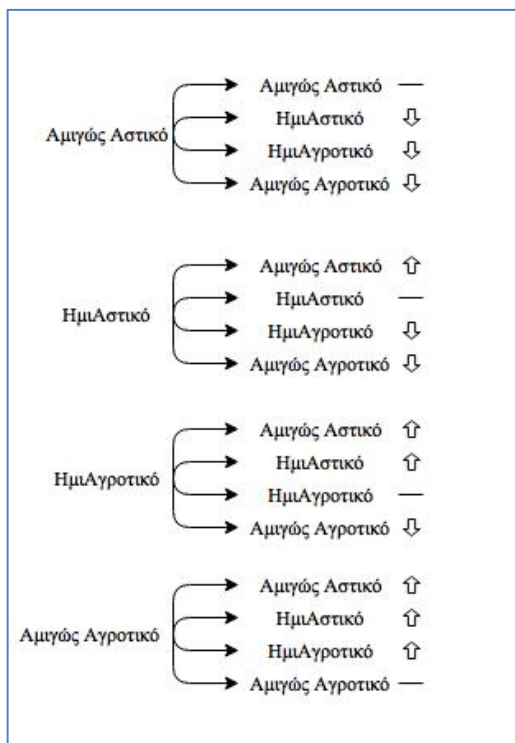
Αμιγώς Αστικό
Αμιγώς Αστικό —
ΗμιΑστικό ⇩
ΗμιΑγροτικό ⇩
Αμιγώς Αγροτικό ⇩

ΗμιΑστικό
Αμιγώς Αστικό ⇧
ΗμιΑστικό —
ΗμιΑγροτικό ⇩
Αμιγώς Αγροτικό ⇩

ΗμιΑγροτικό
Αμιγώς Αστικό ⇧
ΗμιΑστικό ⇧
ΗμιΑγροτικό —
Αμιγώς Αγροτικό ⇩

Αμιγώς Αγροτικό
Αμιγώς Αστικό ⇧
ΗμιΑστικό ⇧
ΗμιΑγροτικό ⇧
Αμιγώς Αγροτικό —